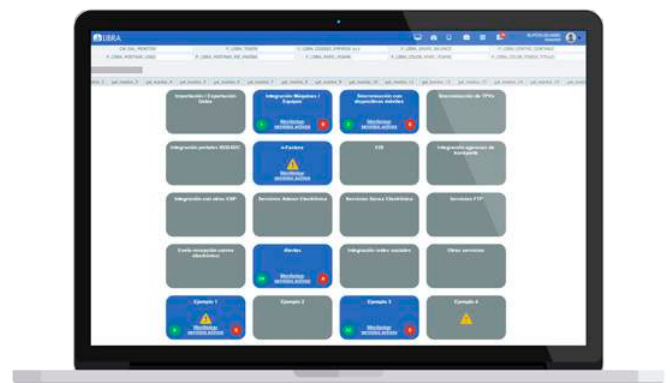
LIBRA

CM_SAL_PRINTER | F_LIBRA_TEMP | F_LIBRA_CODIGO_EMPRESA | F_LIBRA_GRUPO_BALANCE | F_LIBRA_CENTRO_CONTABLE
F_LIBRA_POSTAL_LIBRO | F_LIBRA_POSTAL_PIE_PAGINA | F_LIBRA_POSTAL_PAGINA | F_LIBRA_NIVEL_PAGINA | F_LIBRA_COLOR_FONDO_TITULO

Importación / Exportación Datos

Integración Máquinas / Equipos
Monitorizar servicios activos

Sincronización con dispositivos móviles
Monitorizar servicios activos

Sincronización de TPVs

Integración portales B2B/B2C

e-Factura
Monitorizar servicios activos

EDI

Integración agencias de transporte

Integración con otros ERP

Servicios Banca Electrónica

Servicios Banca Electrónica

Servicios FTP

Cuota recepción correo electrónico

Alertas
Monitorizar servicios activos

Integración redes sociales

Otros servicios

Ejemplo 1
Monitorizar servicios activos

Ejemplo 2

Ejemplo 3
Monitorizar servicios activos

Ejemplo 4